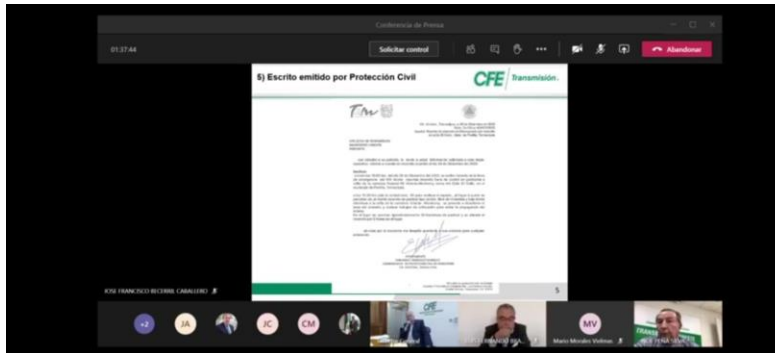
Conferencia de Prensa

01:37:44

Solicitar control

Abandonar

5) Escrito emitido por Protección Civil

CFE Transmisión.

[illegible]

5

JOSE FRANCISCO BECERRIL CABALLERO

+2

JA

JC

CM

MV

Mario Morales Vielmas